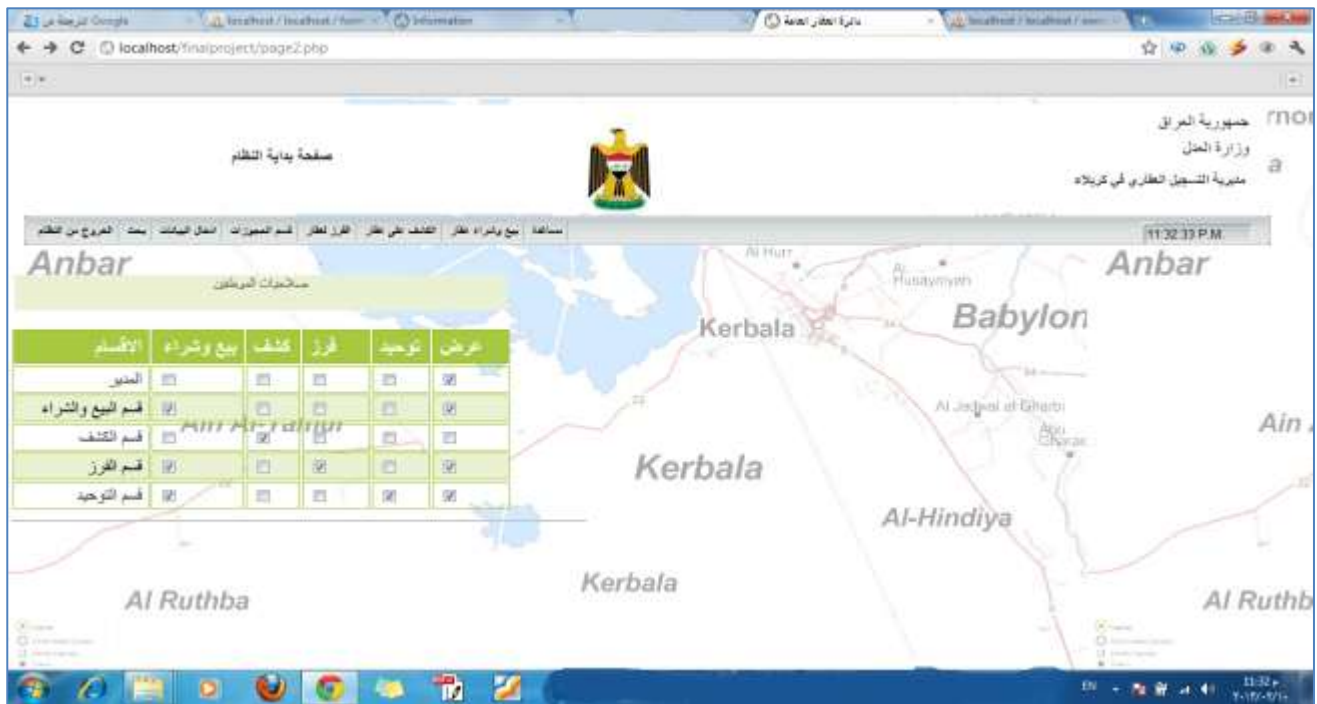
ترجمة من Google | localhost / localhost / fom | Information | دائرة العقار العامة | localhost / localhost / www

localhost/finalproject/page2.php

جمهورية العراق
وزارة العدل
مديرية التسجيل العقاري في كربلاء

صفحة بداية النظام

مساعدة | بيع وشراء عقار | الكشف على عقار | الفرز لعقار | قسم المحجوزات | ادخال البيانات | بحث | الخروج من النظام

11:32:33 P.M.

Anbar

صلاحيات الموظفين

| الأقسام | بيع وشراء | كشف | فرز | توحيد | عرض |
|---|---|---|---|---|---|
| المدير | ☐ | ☐ | ☐ | ☐ | ☑ |
| قسم البيع والشراء | ☑ | ☐ | ☐ | ☐ | ☑ |
| قسم الكشف | ☐ | ☑ | ☐ | ☐ | ☐ |
| قسم الفرز | ☑ | ☐ | ☑ | ☐ | ☑ |
| قسم التوحيد | ☑ | ☐ | ☐ | ☑ | ☑ |

Ain Al-Tamur

Al Hurr

Husayniyah

Kerbala

Babylon

Anbar

Al Jadwal al Gharbi

Abu Gharaq

Ain

Kerbala

Al-Hindiya

Kerbala

Al Ruthba

Al Ruthb

EN

11:32 م